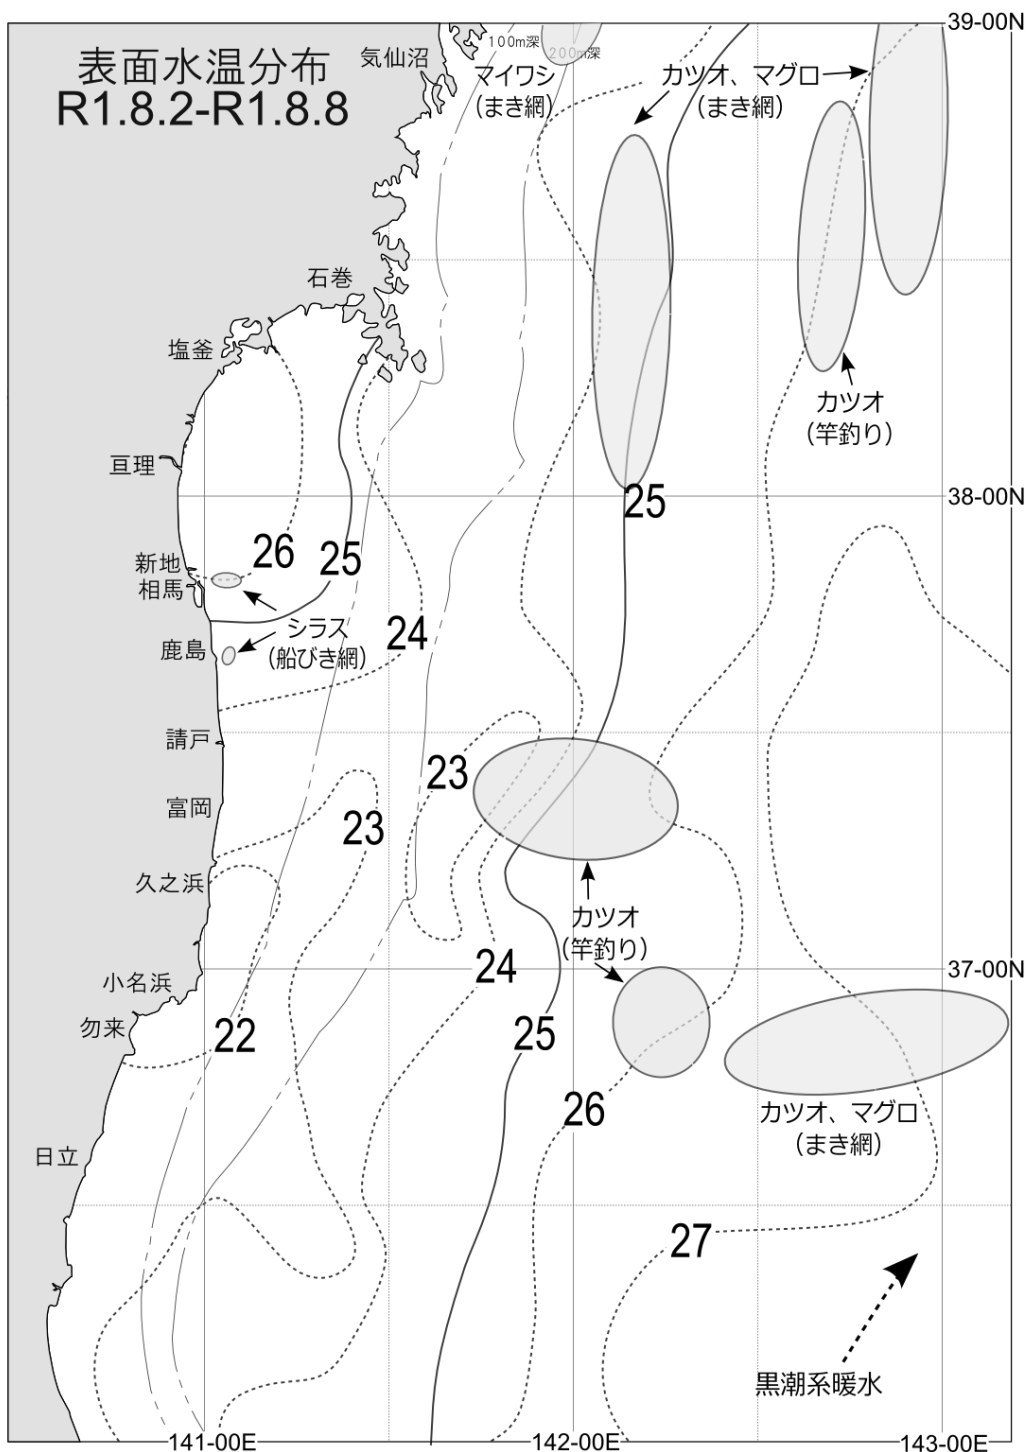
表面水温分布
R1.8.2-R1.8.8

気仙沼
100m深
200m深
マイワシ
(まき網)
カツオ、マグロ
(まき網)
カツオ、マグロ
(まき網)
39-00N
石巻
塩釜
カツオ
(竿釣り)
亘理
25
38-00N
新地
相馬
26
25
シラス
(船びき網)
24
鹿島
請戸
23
富岡
23
カツオ
(竿釣り)
久之浜
24
37-00N
小名浜
勿来
22
25
26
カツオ、マグロ
(まき網)
日立
27
黒潮系暖水
141-00E
142-00E
143-00E